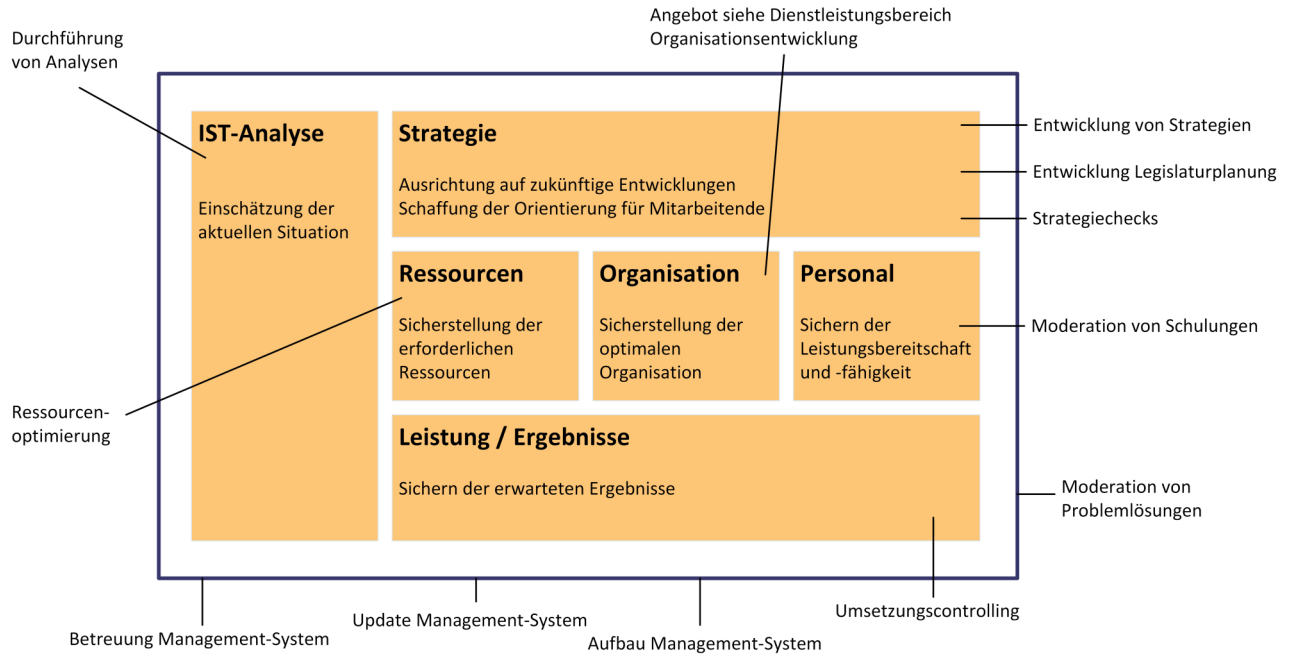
Durchführung von Analysen

Angebot siehe Dienstleistungsbereich Organisationsentwicklung

IST-Analyse

Einschätzung der aktuellen Situation

Strategie

Ausrichtung auf zukünftige Entwicklungen
Schaffung der Orientierung für Mitarbeitende

Entwicklung von Strategien

Entwicklung Legislaturplanung

Strategiechecks

Ressourcen

Sicherstellung der erforderlichen Ressourcen

Organisation

Sicherstellung der optimalen Organisation

Personal

Sichern der Leistungsbereitschaft und -fähigkeit

Moderation von Schulungen

Ressourcen-optimierung

Leistung / Ergebnisse

Sichern der erwarteten Ergebnisse

Moderation von Problemlösungen

Umsetzungscontrolling

Update Management-System

Betreuung Management-System

Aufbau Management-System